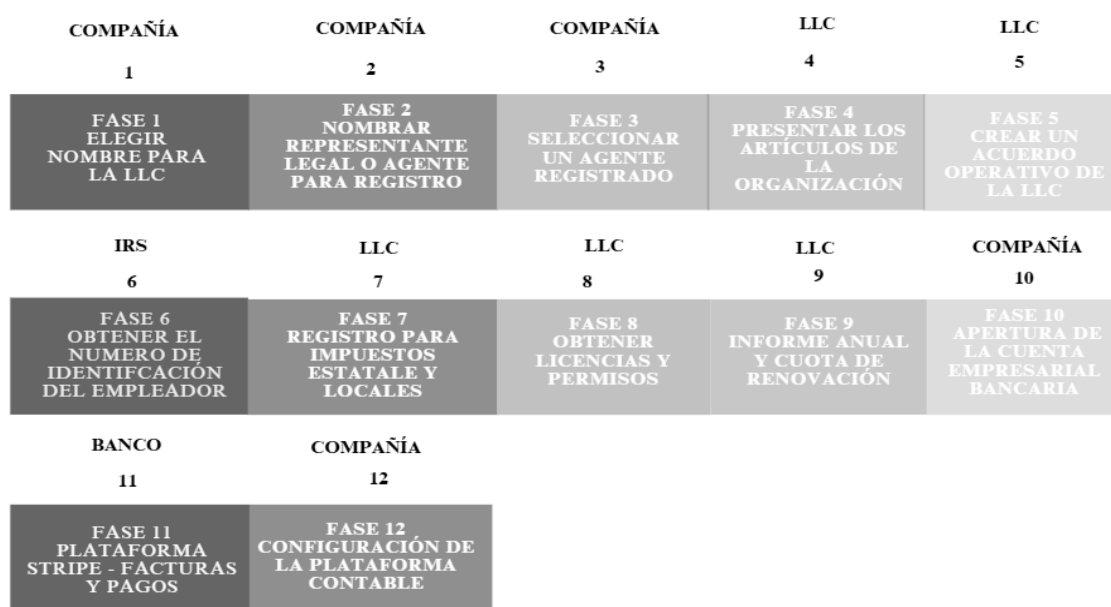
COMPAÑÍA
1
FASE 1
ELEGIR NOMBRE PARA LA LLC

COMPAÑÍA
2
FASE 2
NOMBRAR REPRESENTANTE LEGAL O AGENTE PARA REGISTRO

COMPAÑÍA
3
FASE 3
SELECCIONAR UN AGENTE REGISTRADO

LLC
4
FASE 4
PRESENTAR LOS ARTÍCULOS DE LA ORGANIZACIÓN

LLC
5
FASE 5
CREAR UN ACUERDO OPERATIVO DE LA LLC

IRS
6
FASE 6
OBTENER EL NUMERO DE IDENTIFCACIÓN DEL EMPLEADOR

LLC
7
FASE 7
REGISTRO PARA IMPUESTOS ESTATALE Y LOCALES

LLC
8
FASE 8
OBTENER LICENCIAS Y PERMISOS

LLC
9
FASE 9
INFORME ANUAL Y CUOTA DE RENOVACIÓN

COMPAÑÍA
10
FASE 10
APERTURA DE LA CUENTA EMPRESARIAL BANCARIA

BANCO
11
FASE 11
PLATAFORMA STRIPE - FACTURAS Y PAGOS

COMPAÑÍA
12
FASE 12
CONFIGURACIÓN DE LA PLATAFORMA CONTABLE